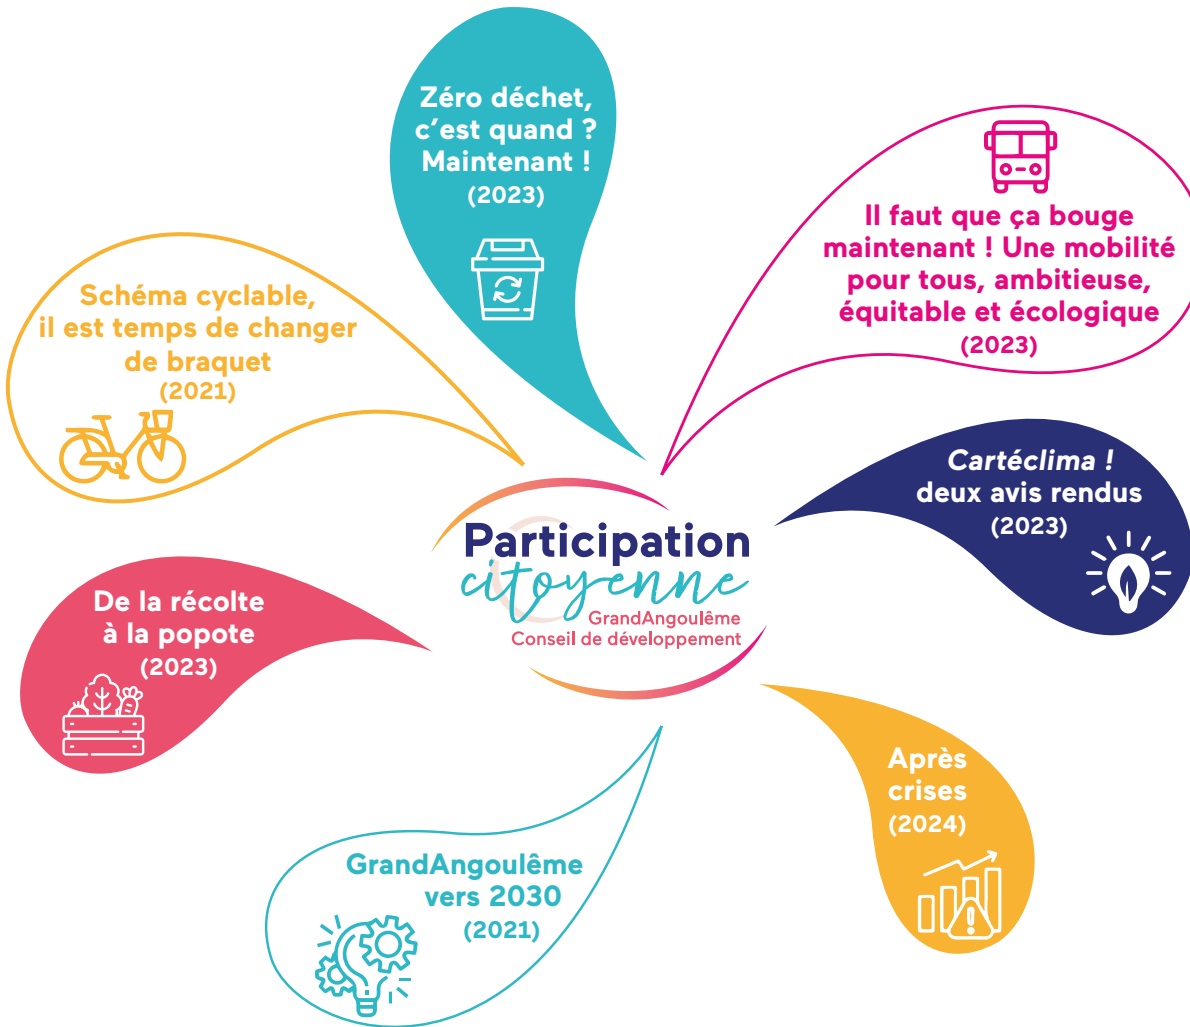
Zéro déchet, c'est quand ? Maintenant ! (2023)

Il faut que ça bouge maintenant ! Une mobilité pour tous, ambitieuse, équitable et écologique (2023)

Schéma cyclable, il est temps de changer de braquet (2021)

Participation citoyenne
GrandAngoulême
Conseil de développement

Cartéclima ! deux avis rendus (2023)

De la récolte à la popote (2023)

Après crises (2024)

GrandAngoulême vers 2030 (2021)